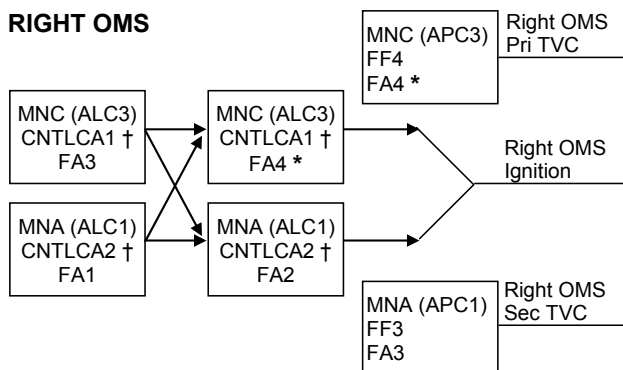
RIGHT OMS

MNC (APC3)
FF4
FA4 *

Right OMS
Pri TVC

MNC (ALC3)
CNTLCA1 †
FA3

MNC (ALC3)
CNTLCA1 †
FA4 *

Right OMS
Ignition

MNA (ALC1)
CNTLCA2 †
FA1

MNA (ALC1)
CNTLCA2 †
FA2

MNA (APC1)
FF3
FA3

Right OMS
Sec TVC